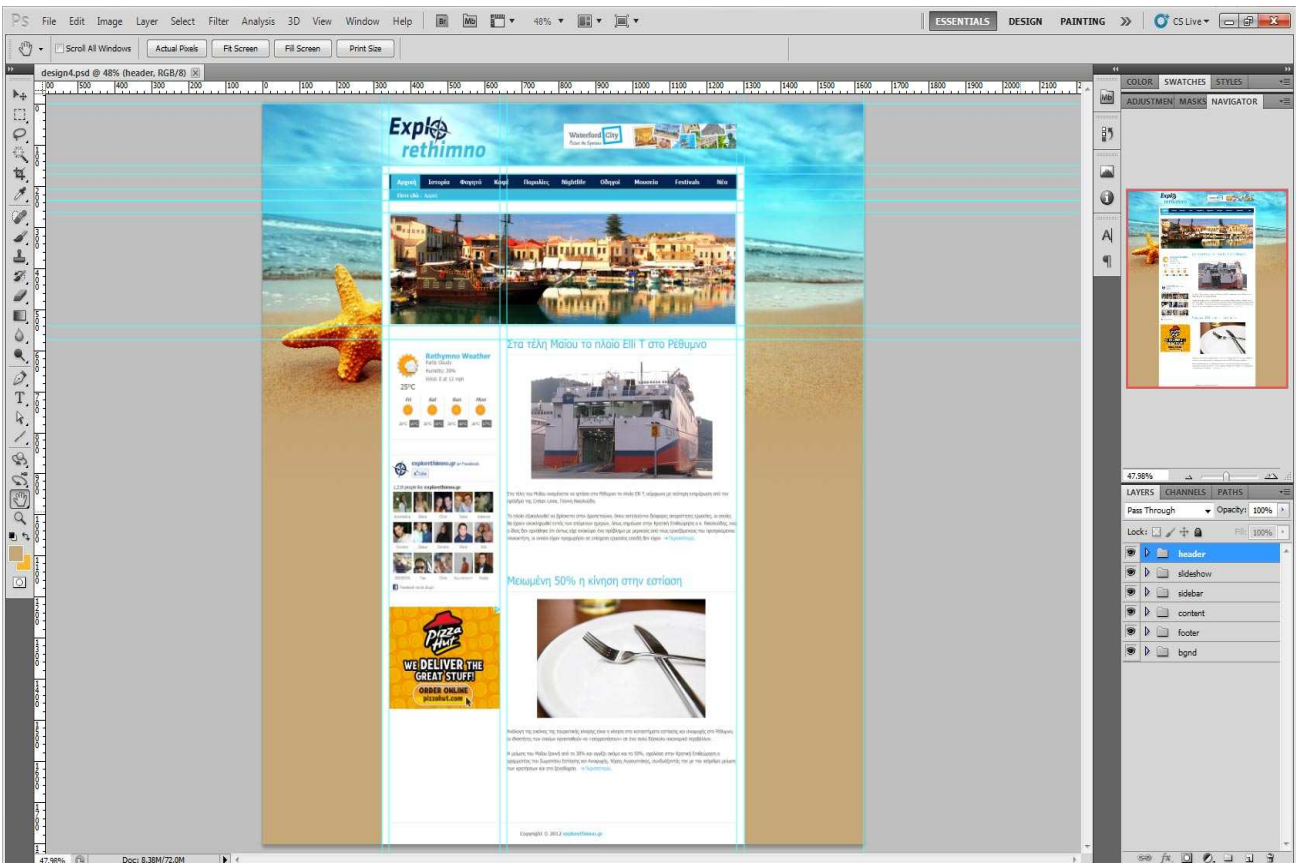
PS File Edit Image Layer Select Filter Analysis 3D View Window Help Br Mb 48% ESSENTIALS DESIGN PAINTING » CS Live

Scroll All Windows Actual Pixels Fit Screen Fill Screen Print Size

design4.psd @ 48% (header, RGB/8)

Explo rethimno

Waterford City

Αρχική Ιστορία Φαγητό Καφέ Παραλίες Nightlife Οδηγοί Μουσεία Festivals Νέα

Στα τέλη Μαΐου το πλοίο Elli T στο Ρέθυμνο

Rethymno Weather

25°C

Fri Sat Sun Mon

explorethimno.gr on Facebook

Μειωμένη 50% η κίνηση στην εστίαση

Pizza Hut WE DELIVER THE GREAT STUFF! ORDER ONLINE pizzahut.com

Copyright © 2012 explorethimno.gr

COLOR SWATCHES STYLES
ADJUSTMEN MASKS NAVIGATOR

47.98%

LAYERS CHANNELS PATHS
Pass Through Opacity: 100%
Lock: Fill: 100%
header
slideshow
sidebar
content
footer
bgnd

47.98% Doc: 8.38M/72.0M